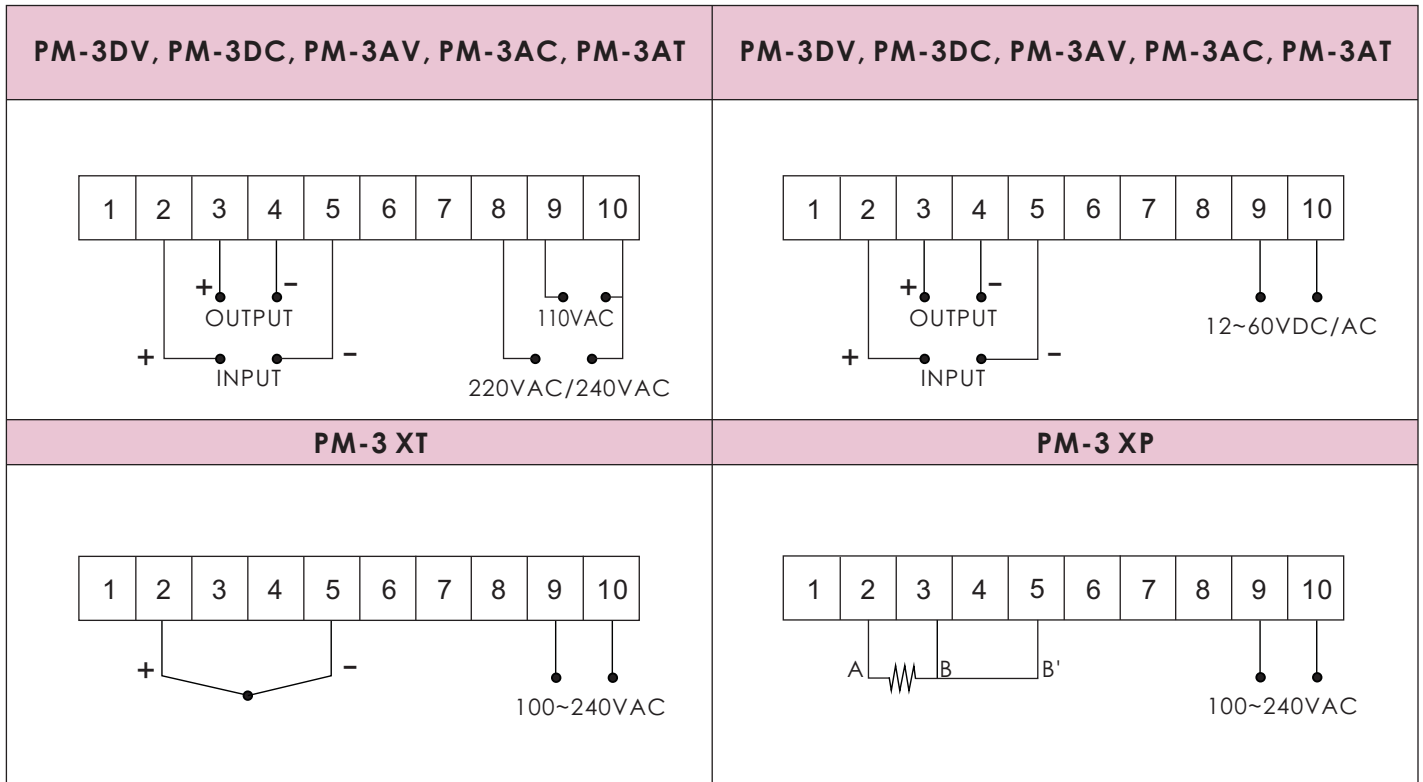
PM-3DV, PM-3DC, PM-3AV, PM-3AC, PM-3AT

| 1 | 2 | 3 | 4 | 5 | 6 | 7 | 8 | 9 | 10 |
|---|---|---|---|---|---|---|---|---|---|

+ −
OUTPUT
+ −
INPUT
110VAC
220VAC/240VAC

PM-3DV, PM-3DC, PM-3AV, PM-3AC, PM-3AT

| 1 | 2 | 3 | 4 | 5 | 6 | 7 | 8 | 9 | 10 |
|---|---|---|---|---|---|---|---|---|---|

+ −
OUTPUT
+ −
INPUT
12~60VDC/AC

PM-3 XT

| 1 | 2 | 3 | 4 | 5 | 6 | 7 | 8 | 9 | 10 |
|---|---|---|---|---|---|---|---|---|---|

+ −
100~240VAC

PM-3 XP

| 1 | 2 | 3 | 4 | 5 | 6 | 7 | 8 | 9 | 10 |
|---|---|---|---|---|---|---|---|---|---|

A B B'
100~240VAC